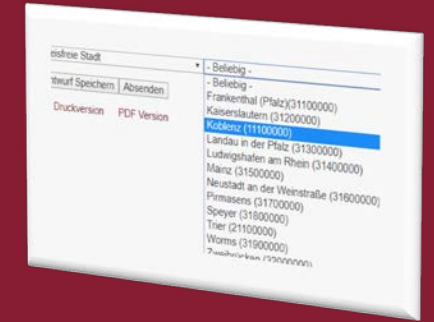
eisfreie Stadt

- Beliebig -

ntwurf Speichern | Absenden

Druckversion PDF Version

- Beliebig -
Frankenthal (Pfalz)(31100000)
Kaiserslautern (31200000)
Koblenz (11100000)
Landau in der Pfalz (31300000)
Ludwigshafen am Rhein (31400000)
Mainz (31500000)
Neustadt an der Weinstraße (31600000)
Pirmasens (31700000)
Speyer (31800000)
Trier (21100000)
Worms (31900000)
Zweibrücken (32000000)